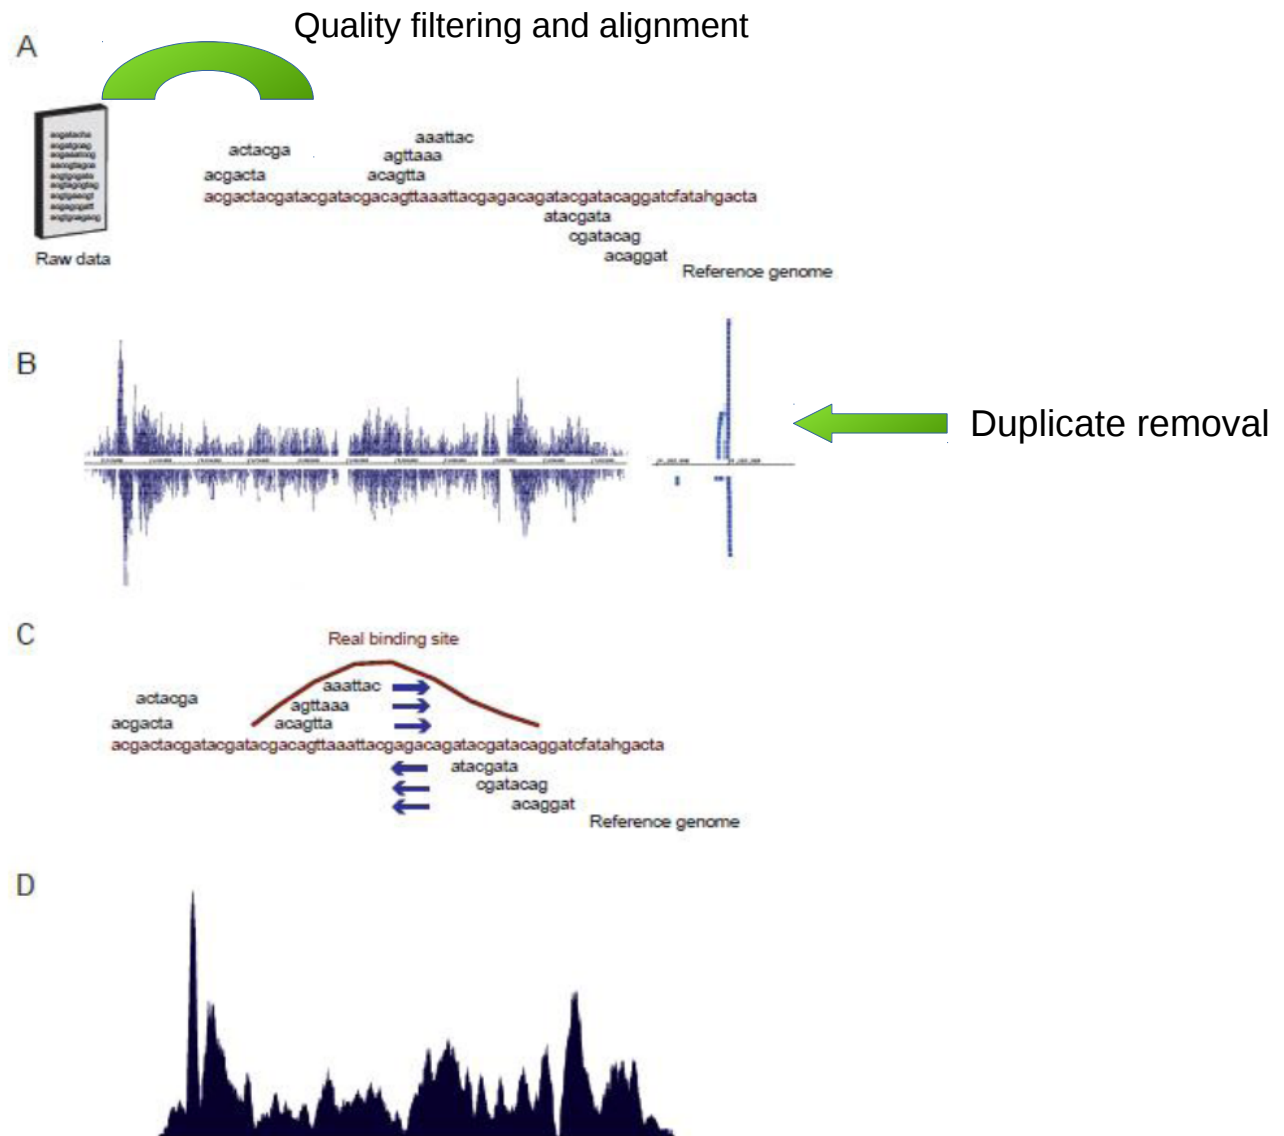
A

Quality filtering and alignment

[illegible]

Raw data

aaattac
actacga
agttaaa
acgacta
acagtta
acgactacgatacgatacgacagttaaattacgagacagatacgatacaggatcfatahgacta
atacgata
cgatacag
acaggat
Reference genome

B

Duplicate removal

C

Real binding site
actacga
aaattac
agttaaa
acgacta
acagtta
acgactacgatacgatacgacagttaaattacgagacagatacgatacaggatcfatahgacta
atacgata
cgatacag
acaggat
Reference genome

D